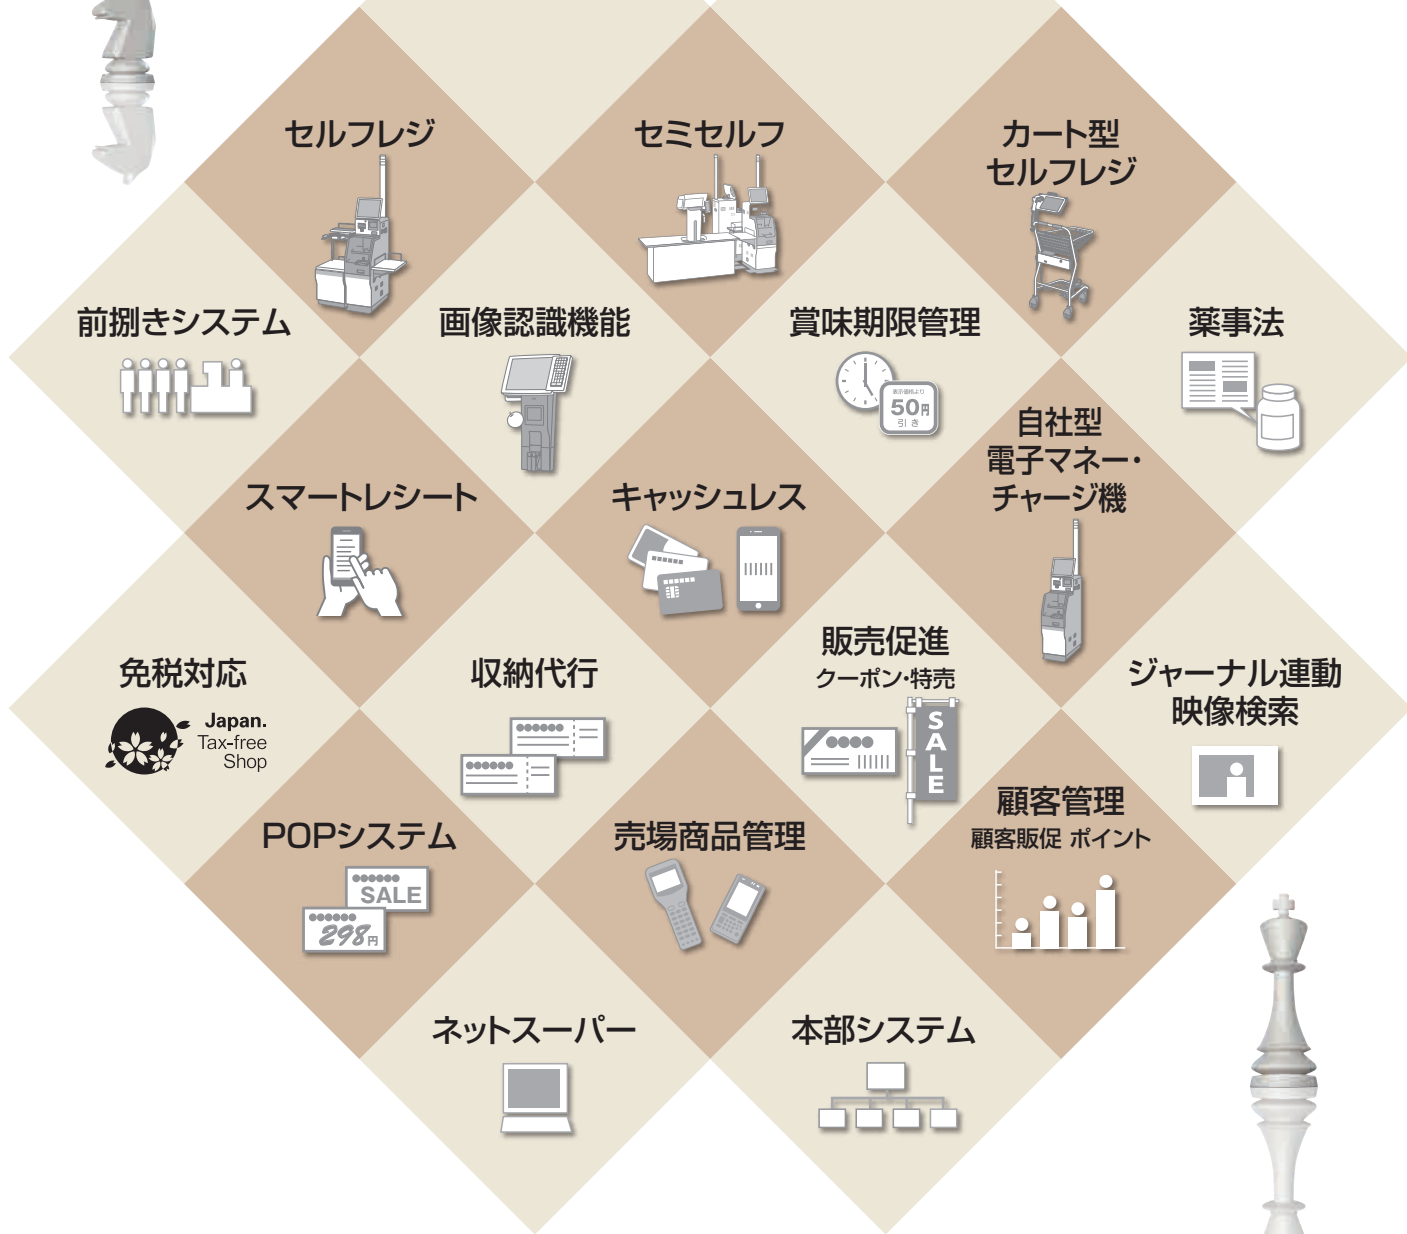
セルフレジ

セミセルフ

カート型
セルフレジ

前捌きシステム

画像認識機能

賞味期限管理

表示価格より
50円
引き

薬事法

自社型
電子マネー・
チャージ機

スマートレシート

キャッシュレス

免税対応

Japan.
Tax-free
Shop

収納代行

販売促進
クーポン・特売

SALE

ジャーナル連動
映像検索

顧客管理
顧客販促 ポイント

POPシステム

SALE
298円

売場商品管理

ネットスーパー

本部システム